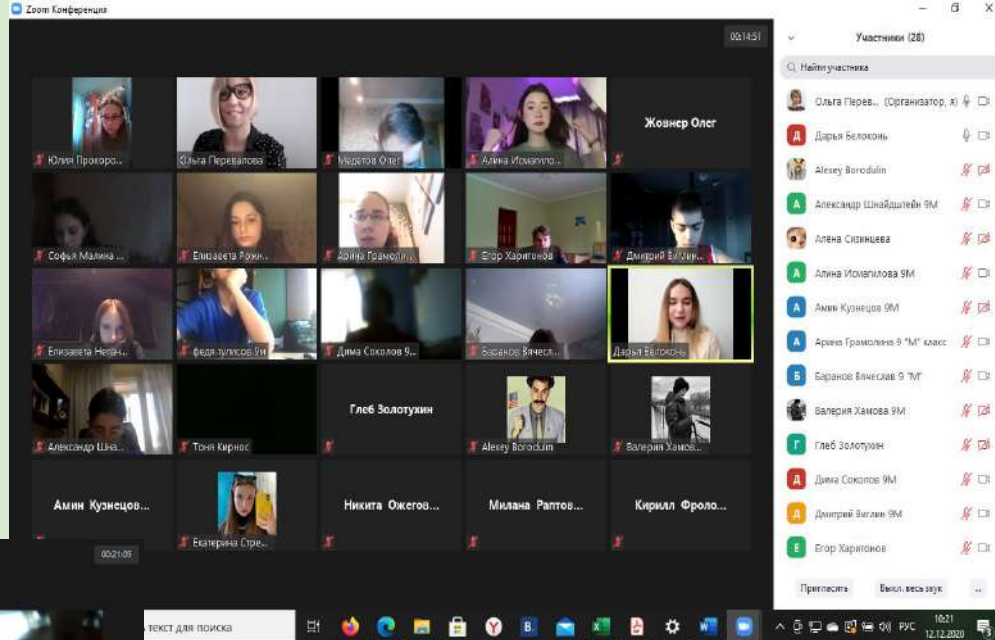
Zoom Конференция

00:14:51

Юлия Прохоро...
Ольга Перевалова
Медетов Олег
Алина Исмагило...
Жовнер Олег
Софья Малина ...
Елизавета Рожн...
Арина Грамоли...
Егор Харитонов
Дмитрий Вигли...
Елизавета Негон...
федя тулисов 9м
Дима Соколов 9...
Баранов Вячесла...
Дарья Белоконь
Александр Шна...
Тоня Кирнос
Глеб Золотухин
Alexey Borodulin
Валерия Хамов...
Амин Кузнецов...
Екатерина Стре...
Никита Ожегов...
Милана Раптов...
Кирилл Фроло...

00:21:05

Участники (28)
Найти участника
Ольга Перев... (Организатор, я)
Дарья Белоконь
Alexey Borodulin
Александр Шнайдштейн 9М
Алёна Сизинцева
Алина Исмагилова 9М
Амин Кузнецов 9М
Арина Грамолина 9 "М" класс
Баранов Вячеслав 9 "М"
Валерия Хамова 9М
Глеб Золотухин
Дима Соколов 9М
Дмитрий Виглин 9М
Егор Харитонов
Пригласить
Выкл. весь звук
...

текст для поиска
РУС
10:21
12.12.2020